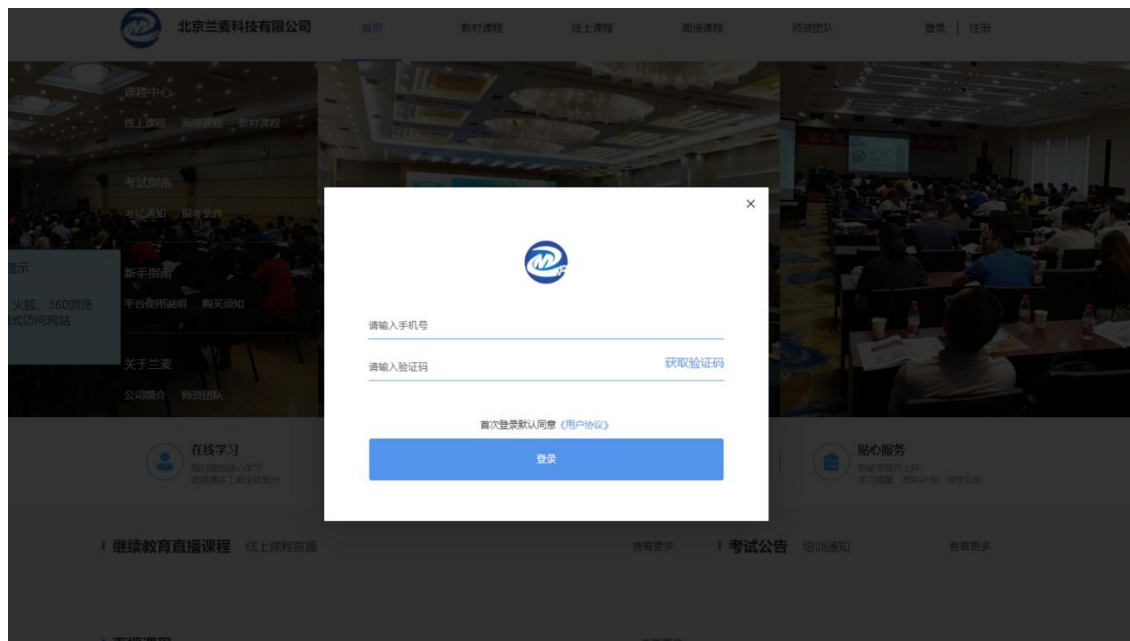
北京兰麦科技有限公司 首页 教材课程 线上课程 面授课程 师资团队 登录 | 注册

课程中心
线上课程 面授课程 教材课程

考试指南
考试通知 报考条件

新手指南
平台使用说明 购买须知

关于兰麦
公司简介 师资团队

提示
火狐、360浏览
式访问网站

×

请输入手机号

请输入验证码 获取验证码

首次登录默认同意《用户协议》

登录

在线学习
随时随地随心学习
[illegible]

贴心服务
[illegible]
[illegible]

继续教育直播课程 线上课程直播 查看更多

考试公告 培训通知 查看更多